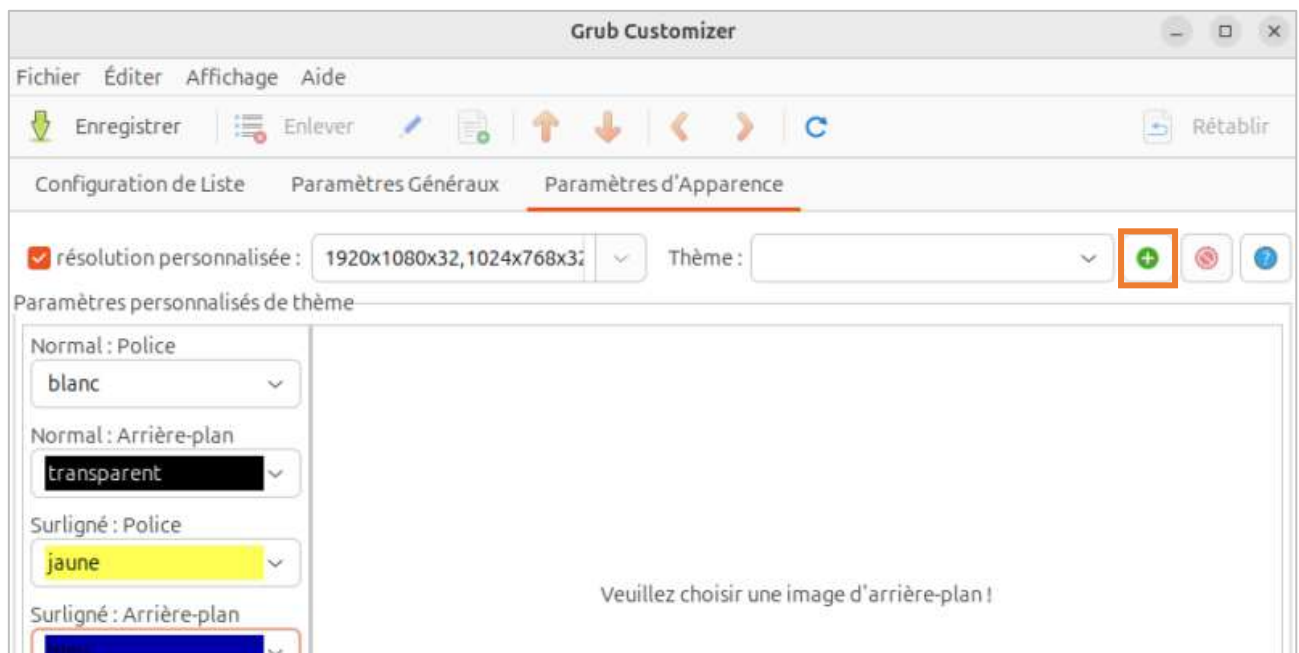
Grub Customizer

Fichier Éditer Affichage Aide

Enregistrer Enlever Rétablir

Configuration de Liste Paramètres Généraux Paramètres d'Apparence

résolution personnalisée : 1920x1080x32,1024x768x3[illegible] Thème :

Paramètres personnalisés de thème

Normal : Police
blanc

Normal : Arrière-plan
transparent

Surligné : Police
jaune

Surligné : Arrière-plan
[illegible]

Veuillez choisir une image d'arrière-plan !